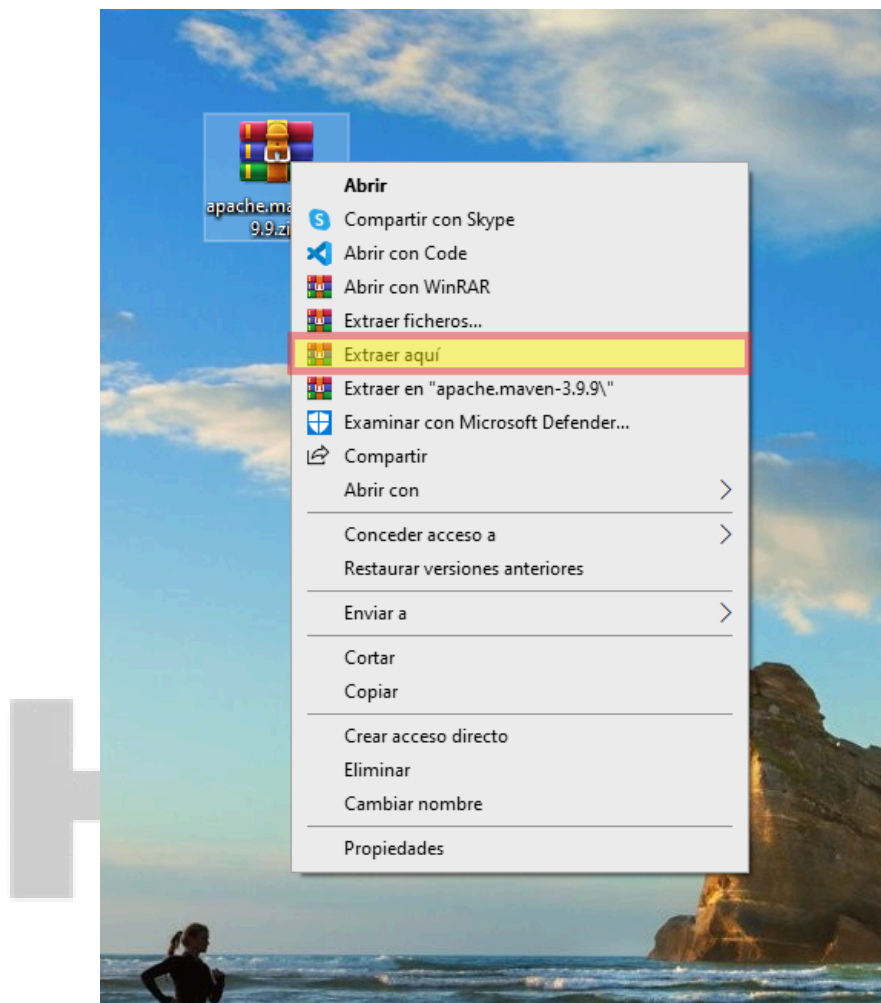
apache.ma
9.9.zi

Abrir
Compartir con Skype
Abrir con Code
Abrir con WinRAR
Extraer ficheros...
Extraer aquí
Extraer en "apache.maven-3.9.9\"
Examinar con Microsoft Defender...
Compartir
Abrir con
Conceder acceso a
Restaurar versiones anteriores
Enviar a
Cortar
Copiar
Crear acceso directo
Eliminar
Cambiar nombre
Propiedades